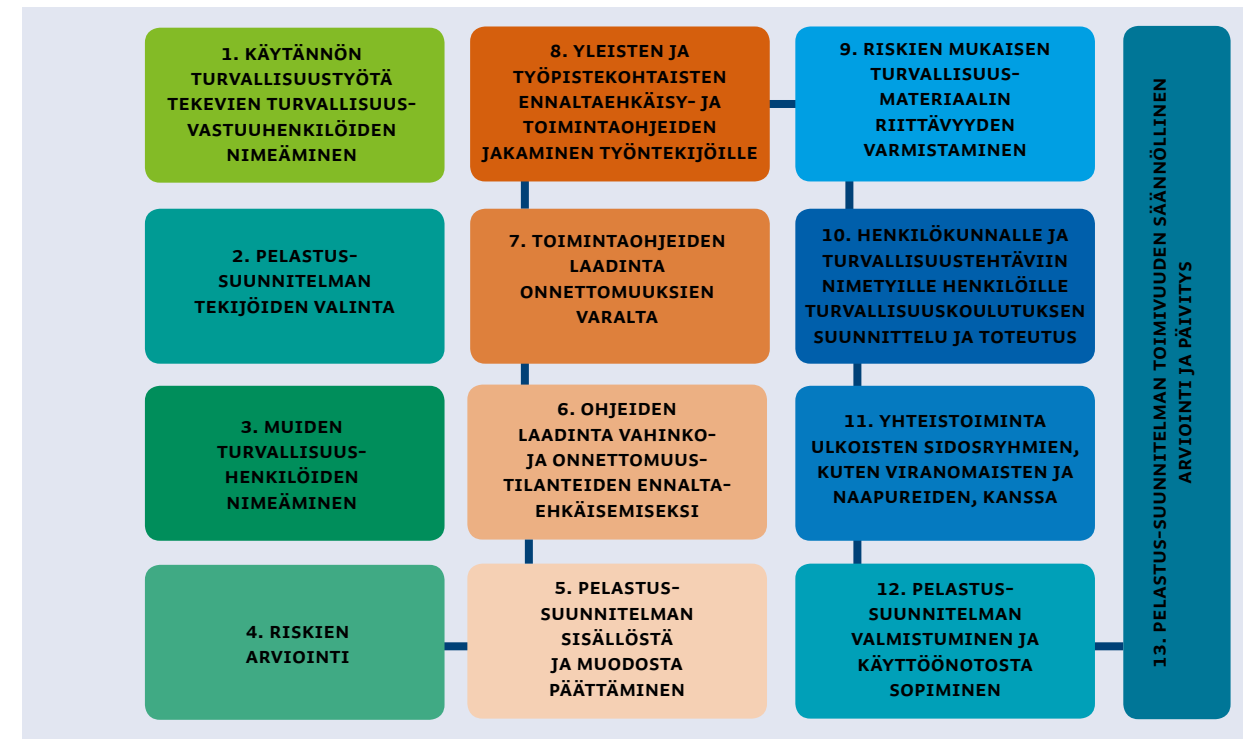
1. KÄYTÄNNÖN TURVALLISUUSTYÖTÄ TEKEVIEN TURVALLISUUSVASTUUHENKILÖIDEN NIMEÄMINEN

2. PELASTUSSUUNNITELMAN TEKIJÖIDEN VALINTA

3. MUIDEN TURVALLISUUSHENKILÖIDEN NIMEÄMINEN

4. RISKIEN ARVIOINTI

5. PELASTUSSUUNNITELMAN SISÄLLÖSTÄ JA MUODOSTA PÄÄTTÄMINEN

6. OHJEIDEN LAADINTA VAHINKO- JA ONNETTOMUUSTILANTEIDEN ENNALTAEHKÄISEMISEKSI

7. TOIMINTAOHJEIDEN LAADINTA ONNETTOMUUKSIEN VARALTA

8. YLEISTEN JA TYÖPISTEKOHTAISTEN ENNALTAEHKÄISY- JA TOIMINTAOHJEIDEN JAKAMINEN TYÖNTEKIJÖILLE

9. RISKIEN MUKAISEN TURVALLISUUSMATERIAALIN RIITTÄVYYDEN VARMISTAMINEN

10. HENKILÖKUNNALLE JA TURVALLISUUSTEHTÄVIIN NIMETYILLE HENKILÖILLE TURVALLISUUSKOULUTUKSEN SUUNNITTELU JA TOTEUTUS

11. YHTEISTOIMINTA ULKOISTEN SIDOSRYHMIEN, KUTEN VIRANOMAISTEN JA NAAPUREIDEN, KANSSA

12. PELASTUSSUUNNITELMAN VALMISTUMINEN JA KÄYTTÖÖNOTOSTA SOPIMINEN

13. PELASTUSSUUNNITELMAN TOIMIVUUDEN SÄÄNNÖLLINEN ARVIOINTI JA PÄIVITYS